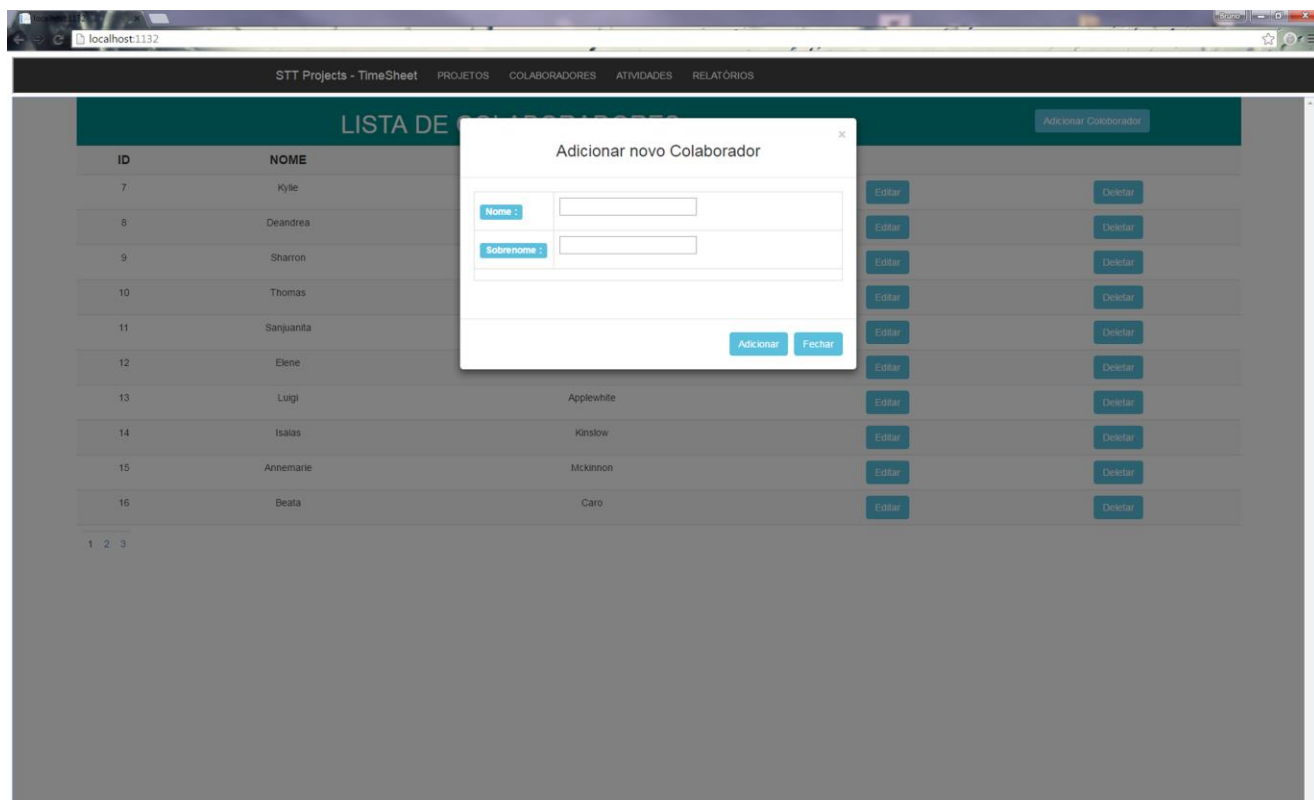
localhost:1132

STT Projects - TimeSheet PROJETOS COLABORADORES ATIVIDADES RELATÓRIOS

LISTA DE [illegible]

Adicionar Colaborador

| ID | NOME | | | |
|---|---|---|---|---|
| 7 | Kylie | | Editar | Deletar |
| 8 | Deandrea | | Editar | Deletar |
| 9 | Sharron | | Editar | Deletar |
| 10 | Thomas | | Editar | Deletar |
| 11 | Sanjuanita | | Editar | Deletar |
| 12 | Elene | | Editar | Deletar |
| 13 | Luigi | Applewhite | Editar | Deletar |
| 14 | Isaias | Kinslow | Editar | Deletar |
| 15 | Annemarie | Mckinnon | Editar | Deletar |
| 16 | Beata | Caro | Editar | Deletar |

1 2 3

×

Adicionar novo Colaborador

Nome :

Sobrenome :

Adicionar Fechar